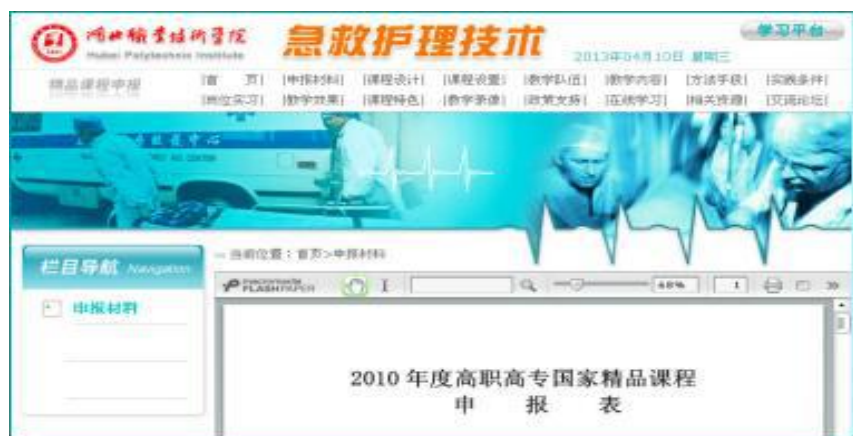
湖北职业技术学院
Hubei Polytechnic Institute
急救护理技术
学习平台
2013年04月10日 星期三
精品课程申报
|首页| |申报材料| |课程设计| |课程设置| |教学队伍| |教学内容| |方法手段| |实践条件|
|岗位实习| |教学效果| |课程特色| |教学录像| |政策支撑| |在线学习| |相关资源| |交流论坛|
栏目导航 Navigation
当前位置：首页>申报材料
申报材料
macromedia FLASHPAPER
68%
1
2010 年度高职高专国家精品课程
申　报　表